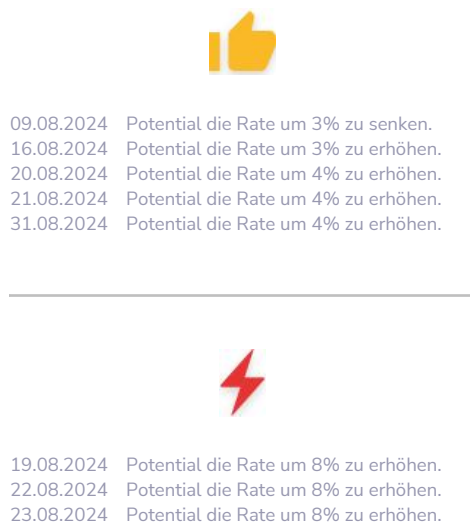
09.08.2024 Potential die Rate um 3% zu senken.
16.08.2024 Potential die Rate um 3% zu erhöhen.
20.08.2024 Potential die Rate um 4% zu erhöhen.
21.08.2024 Potential die Rate um 4% zu erhöhen.
31.08.2024 Potential die Rate um 4% zu erhöhen.

19.08.2024 Potential die Rate um 8% zu erhöhen.
22.08.2024 Potential die Rate um 8% zu erhöhen.
23.08.2024 Potential die Rate um 8% zu erhöhen.